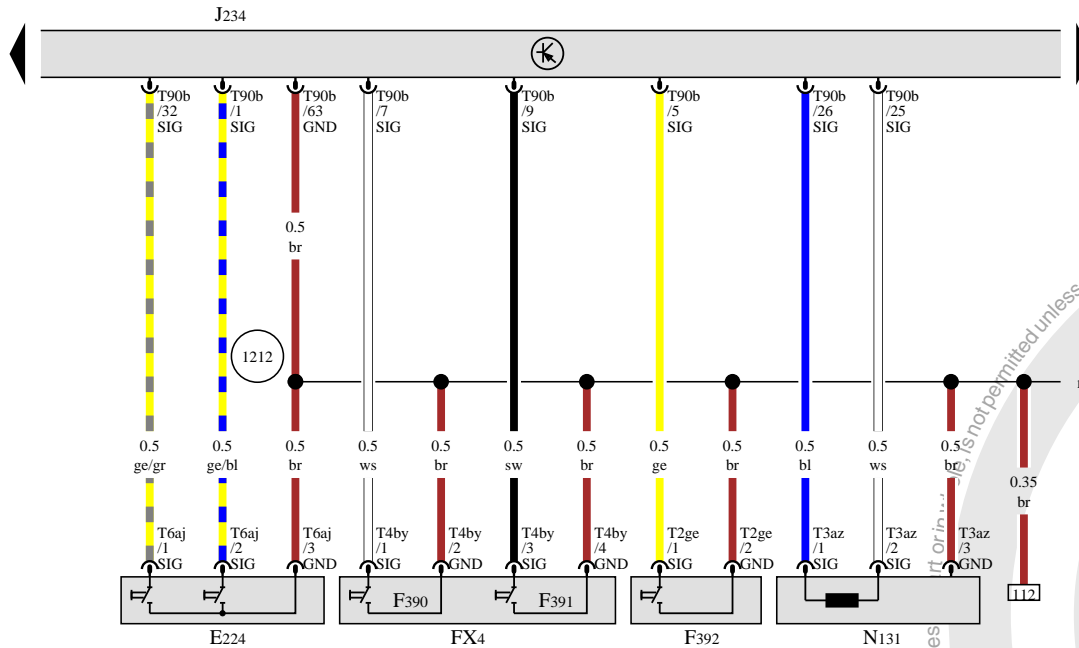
J234

T90b /32 SIG
T90b /1 SIG
T90b /63 GND
T90b /7 SIG
T90b /9 SIG
T90b /5 SIG
T90b /26 SIG
T90b /25 SIG

0.5 br

1212

0.5 ge/gr
0.5 ge/bl
0.5 br
0.5 ws
0.5 br
0.5 sw
0.5 br
0.5 ge
0.5 br
0.5 bl
0.5 ws
0.5 br
0.35 br

T6aj /1 SIG
T6aj /2 SIG
T6aj /3 GND
T4by /1 SIG
T4by /2 GND
T4by /3 SIG
T4by /4 GND
T2ge /1 SIG
T2ge /2 GND
T3az /1 SIG
T3az /2 SIG
T3az /3 GND

F390
F391
112

E224
FX4
F392
N131

is not permitted unless
rt or in
es